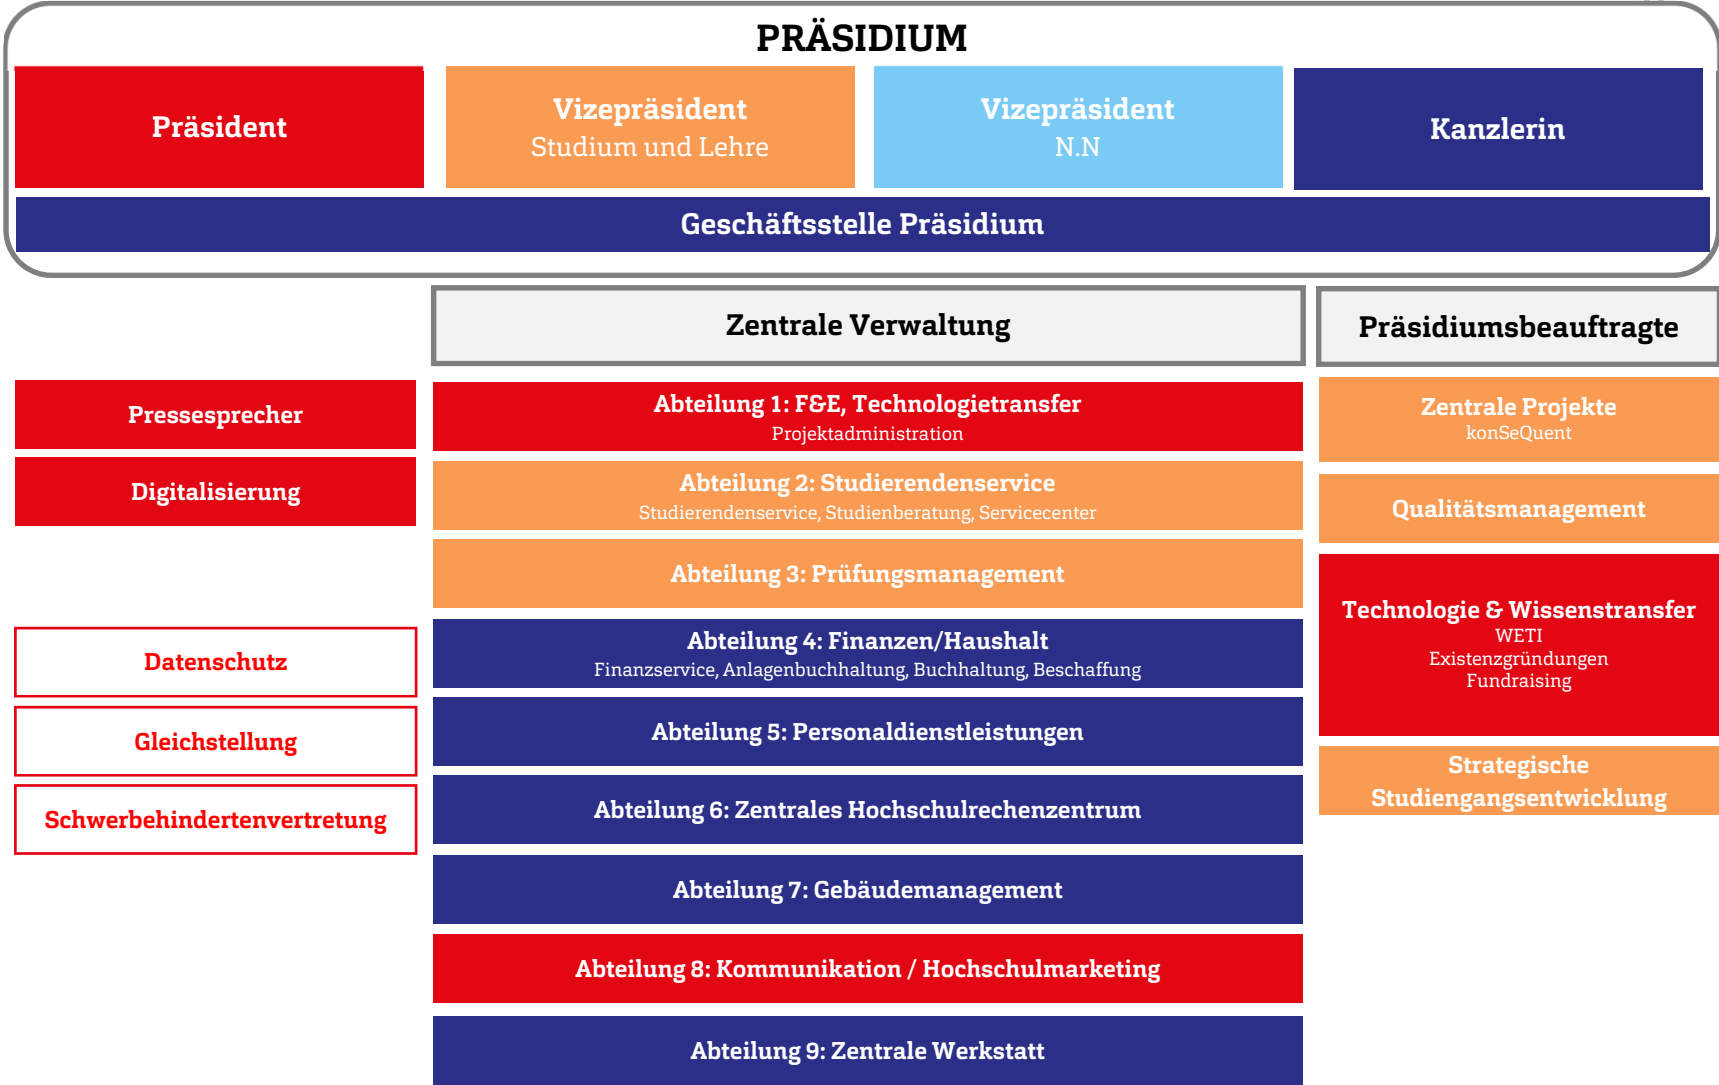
PRÄSIDIUM

Präsident

Vizepräsident
Studium und Lehre

Vizepräsident
N.N

Kanzlerin

Geschäftsstelle Präsidium

Pressesprecher

Digitalisierung

Datenschutz

Gleichstellung

Schwerbehindertenvertretung

Zentrale Verwaltung

Abteilung 1: F&E, Technologietransfer
Projektadministration

Abteilung 2: Studierendenservice
Studierendenservice, Studienberatung, Servicecenter

Abteilung 3: Prüfungsmanagement

Abteilung 4: Finanzen/Haushalt
Finanzservice, Anlagenbuchhaltung, Buchhaltung, Beschaffung

Abteilung 5: Personaldienstleistungen

Abteilung 6: Zentrales Hochschulrechenzentrum

Abteilung 7: Gebäudemanagement

Abteilung 8: Kommunikation / Hochschulmarketing

Abteilung 9: Zentrale Werkstatt

Präsidiumsbeauftragte

Zentrale Projekte
konSeQuent

Qualitätsmanagement

Technologie & Wissenstransfer
WETI
Existenzgründungen
Fundraising

Strategische Studiengangsentwicklung